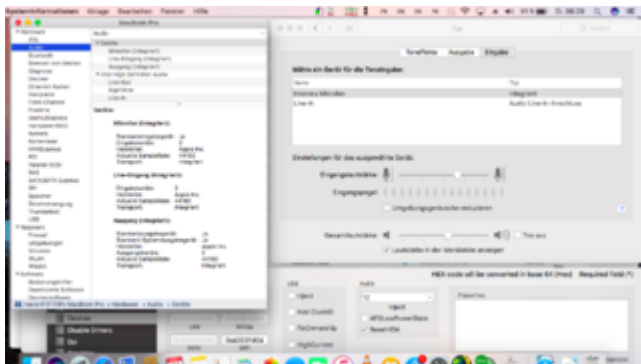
Systeminformationen Ablage Bearbeiten Fenster Hilfe

MacBook Pro

Audio

Geräte

Mikrofon (Integriert)

Line-Eingang (Integriert)

Ausgang (Integriert)

Intel High Definition Audio

Line-Out

Kopfhörer

Line-In

Geräte:

Mikrofon (Integriert):

Line-Eingang (Integriert):

Ausgang (Integriert):

Ton

Toneffekte Ausgabe Eingabe

Wähle ein Gerät für die Toneingabe:

Name Typ

Internes Mikrofon Integriert

Line-In Audio Line-In-Anschluss

Einstellungen für das ausgewählte Gerät:

Eingangslautstärke:

Eingangspegel:

Umgebungsgeräusche reduzieren

Gesamtlautstärke: Ton aus

Lautstärke in der Menüleiste anzeigen

HEX code will be converted in base 64 (mac) Required field (*)

Properties

Intel

Reset HDA

Devices

Disable Drivers

Gui

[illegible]